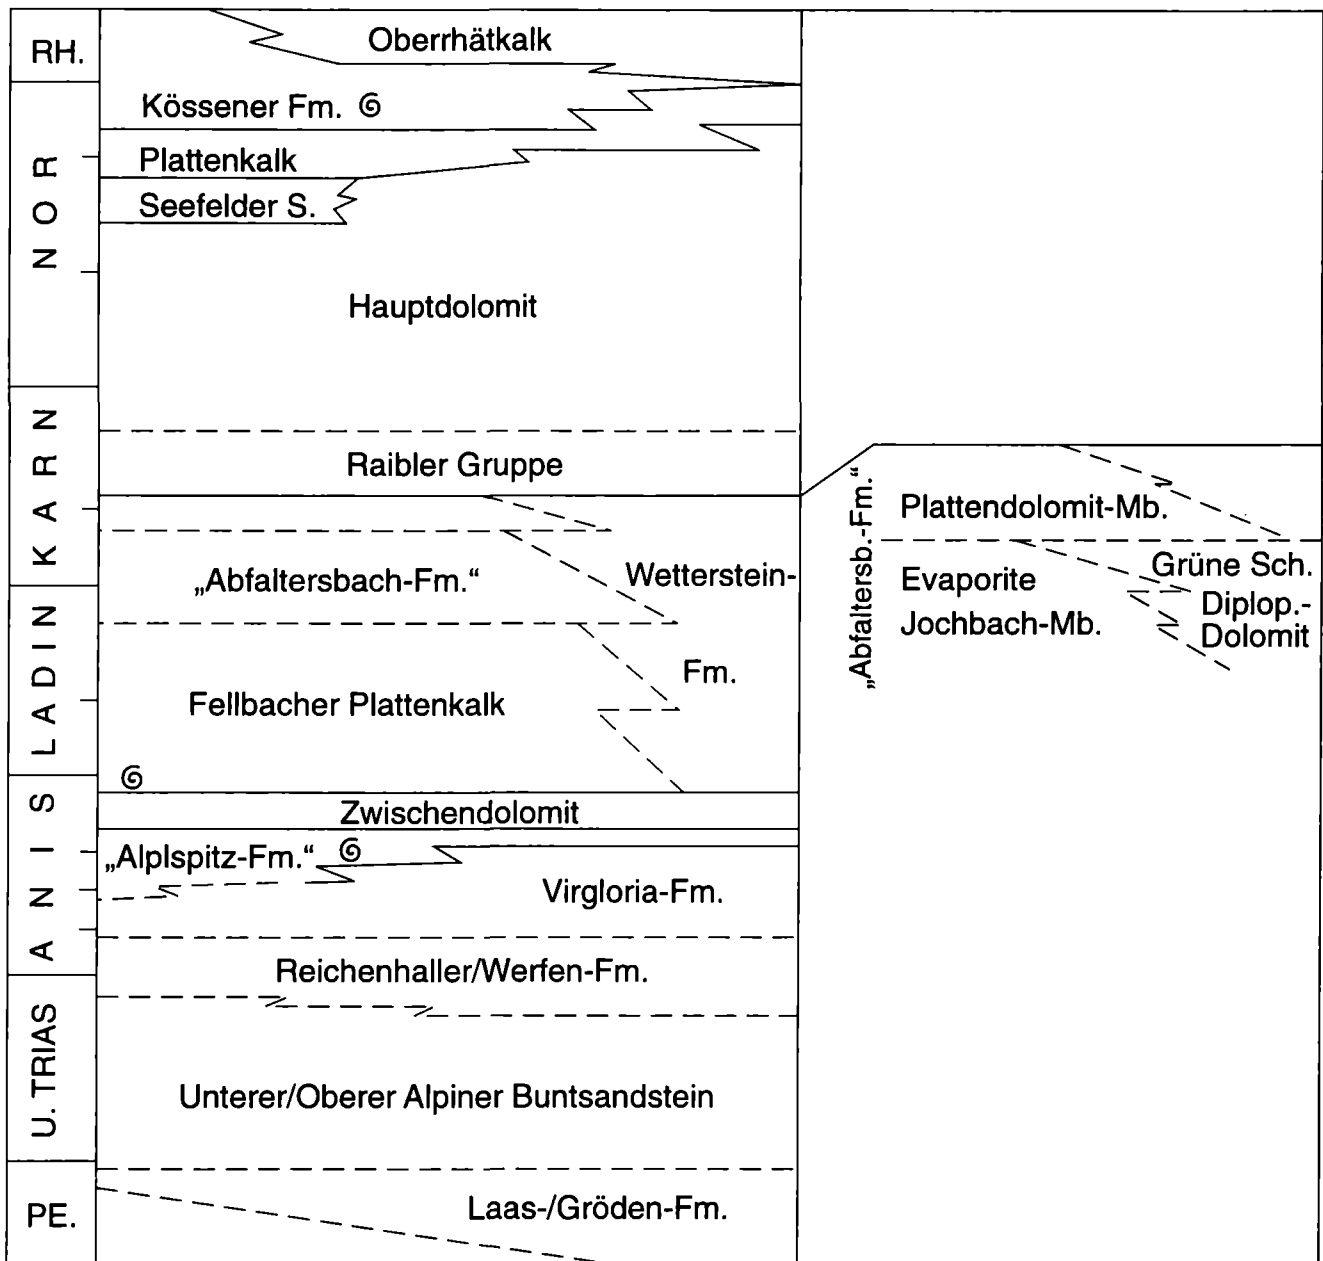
RH.
Oberrhätkalk
Kössener Fm.
NOR
Plattenkalk
Seefelder S.
Hauptdolomit
KARN
Raibler Gruppe
„Abfaltersbach-Fm.“
Wetterstein-
Fm.
LADIN
Fellbacher Plattenkalk
„Abfaltersb.-Fm.“
Plattendolomit-Mb.
Evaporite
Jochbach-Mb.
Grüne Sch.
Diplop.-
Dolomit
ANIS
Zwischendolomit
„Alplspitz-Fm.“
Virgloria-Fm.
Reichenhaller/Werfen-Fm.
U. TRIAS
Unterer/Oberer Alpiner Buntsandstein
PE.
Laas-/Gröden-Fm.